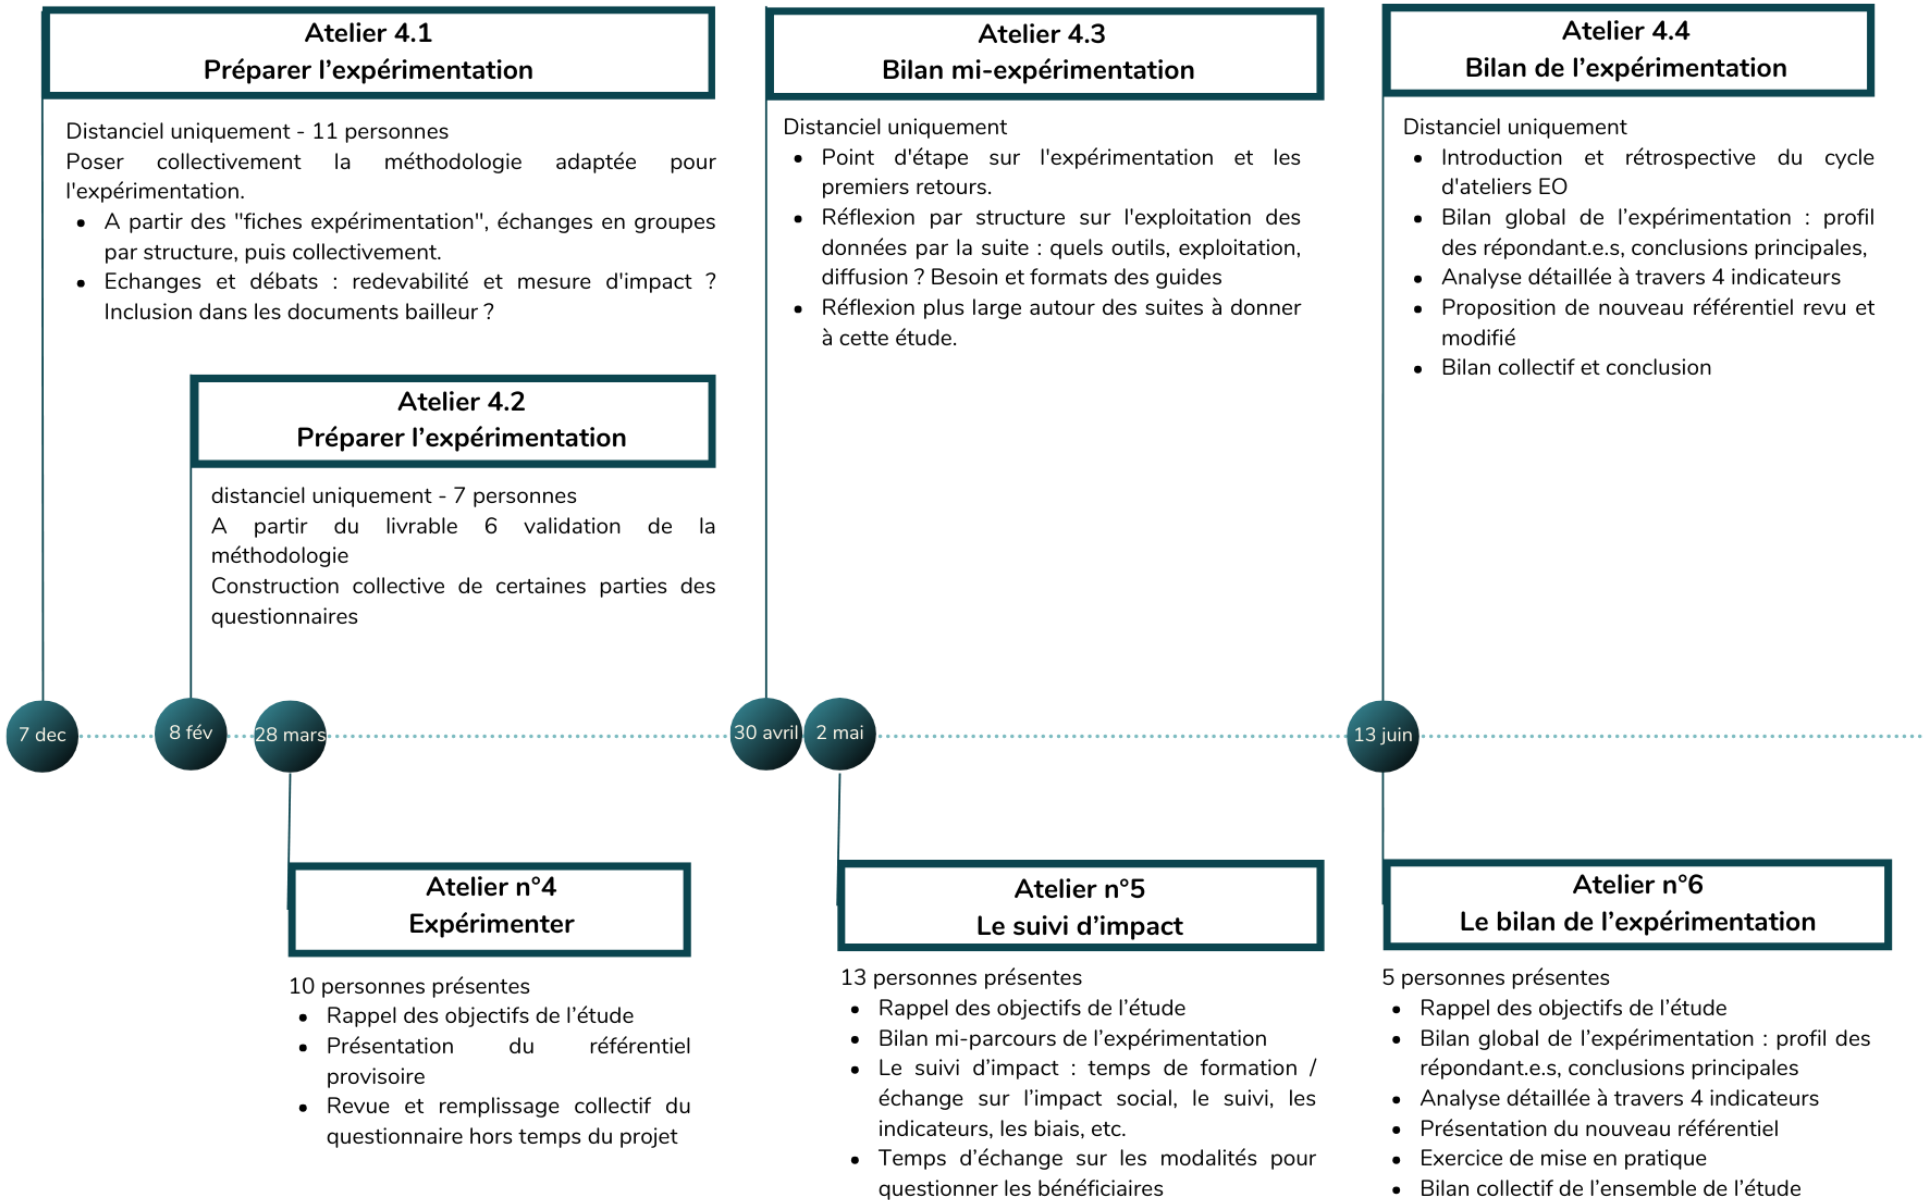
Atelier 4.1
Préparer l'expérimentation

Distanciel uniquement - 11 personnes
Poser collectivement la méthodologie adaptée pour l'expérimentation.
- A partir des "fiches expérimentation", échanges en groupes par structure, puis collectivement.
- Echanges et débats : redevabilité et mesure d'impact ? Inclusion dans les documents bailleur ?

Atelier 4.2
Préparer l'expérimentation

distanciel uniquement - 7 personnes
A partir du livrable 6 validation de la méthodologie
Construction collective de certaines parties des questionnaires

Atelier 4.3
Bilan mi-expérimentation

Distanciel uniquement
- Point d'étape sur l'expérimentation et les premiers retours.
- Réflexion par structure sur l'exploitation des données par la suite : quels outils, exploitation, diffusion ? Besoin et formats des guides
- Réflexion plus large autour des suites à donner à cette étude.

Atelier 4.4
Bilan de l'expérimentation

Distanciel uniquement
- Introduction et rétrospective du cycle d'ateliers EO
- Bilan global de l'expérimentation : profil des répondant.e.s, conclusions principales,
- Analyse détaillée à travers 4 indicateurs
- Proposition de nouveau référentiel revu et modifié
- Bilan collectif et conclusion

7 dec
8 fév
28 mars
30 avril
2 mai
13 juin

Atelier n°4
Expérimenter

10 personnes présentes
- Rappel des objectifs de l'étude
- Présentation du référentiel provisoire
- Revue et remplissage collectif du questionnaire hors temps du projet

Atelier n°5
Le suivi d'impact

13 personnes présentes
- Rappel des objectifs de l'étude
- Bilan mi-parcours de l'expérimentation
- Le suivi d'impact : temps de formation / échange sur l'impact social, le suivi, les indicateurs, les biais, etc.
- Temps d'échange sur les modalités pour questionner les bénéficiaires

Atelier n°6
Le bilan de l'expérimentation

5 personnes présentes
- Rappel des objectifs de l'étude
- Bilan global de l'expérimentation : profil des répondant.e.s, conclusions principales
- Analyse détaillée à travers 4 indicateurs
- Présentation du nouveau référentiel
- Exercice de mise en pratique
- Bilan collectif de l'ensemble de l'étude